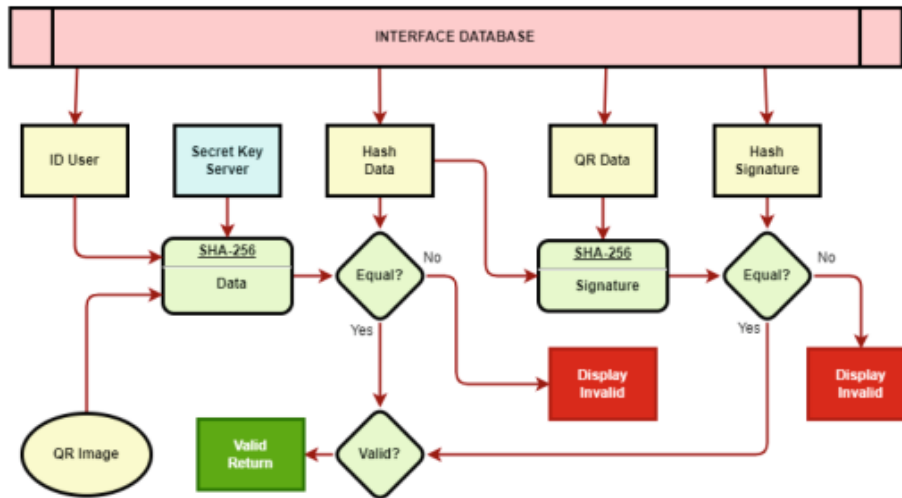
INTERFACE DATABASE

ID User

Secret Key Server

Hash Data

QR Data

Hash Signature

SHA-256

Data

Equal?

No

Yes

SHA-256

Signature

Equal?

No

Yes

Display Invalid

Display Invalid

QR Image

Valid Return

Valid?